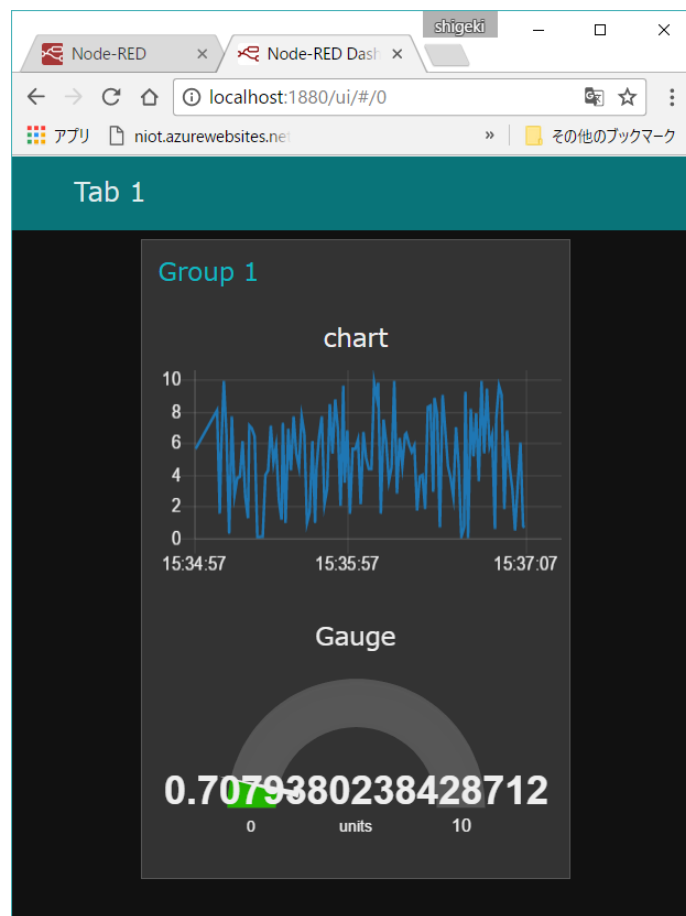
shigeki

Node-RED ×
Node-RED Dash ×

localhost:1880/ui/#/0

アプリ niot.azurewebsites.net » その他のブックマーク

Tab 1

Group 1

chart

10
8
6
4
2
0
15:34:57 15:35:57 15:37:07

Gauge

0.7079380238428712
0 units 10